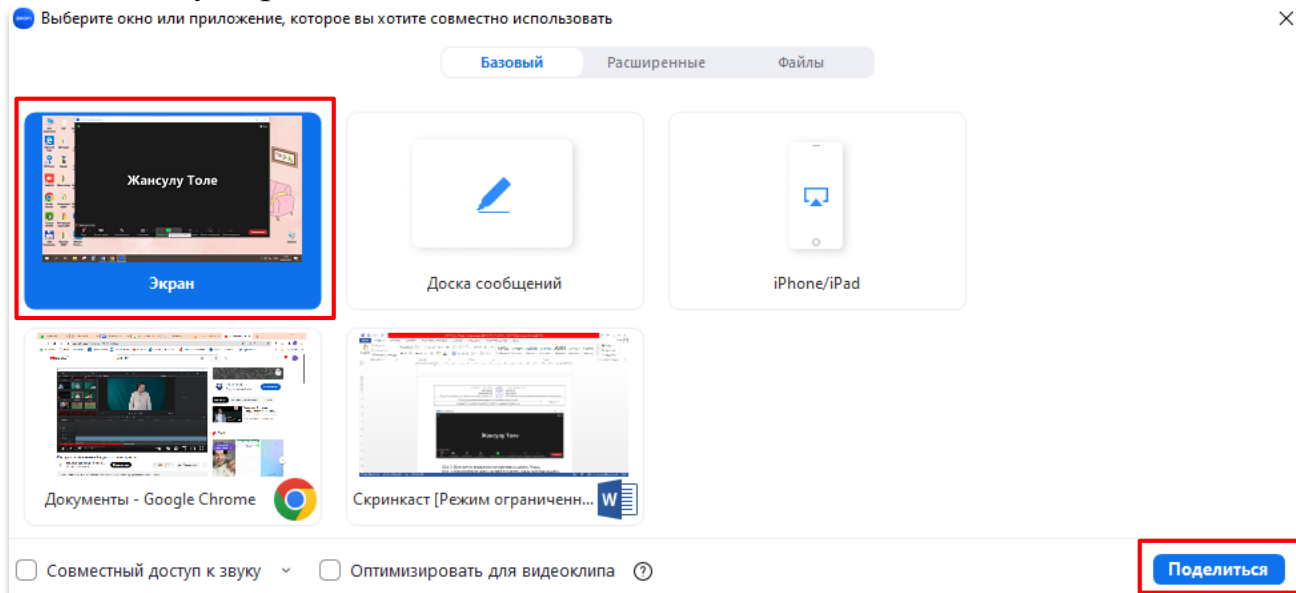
Выберите окно или приложение, которое вы хотите совместно использовать

Базовый | Расширенные | Файлы

Жансулу Толе

Экран

Доска сообщений

iPhone/iPad

Жансулу Толе

Документы - Google Chrome

Скринкаст [Режим ограниченн...

Совместный доступ к звуку

Оптимизировать для видеоклипа

?

Поделиться